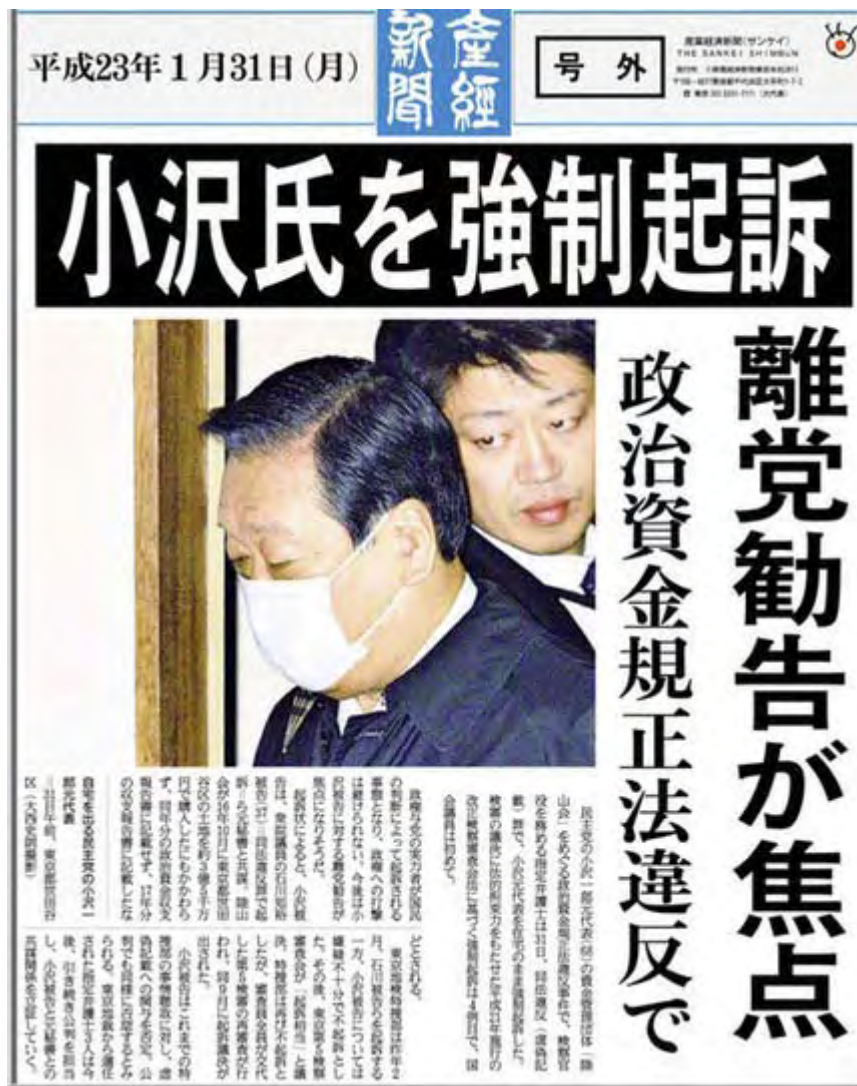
平成23年1月31日（月）

産經新聞

号外

産業経済新聞（サンケイ）
THE SANKEI SHIMBUN

小沢氏を強制起訴

離党勧告が焦点

政治資金規正法違反で

民主党の小沢一郎元代表（68）の資金管理団体「陸山会」をめぐる政治資金規正法違反事件で、検察官役を務める指定弁護士は31日、同法違反（虚偽記載）罪で、小沢元代表を在宅のまま強制起訴した。検察の議決に法的拘束力をもたせた改正検察審査会法に基づく強制起訴は4例目で、国会議員は初めて。

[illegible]

自宅を出る民主党の小沢一郎元代表＝31日午前、東京都世田谷区（大西史朗撮影）

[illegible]